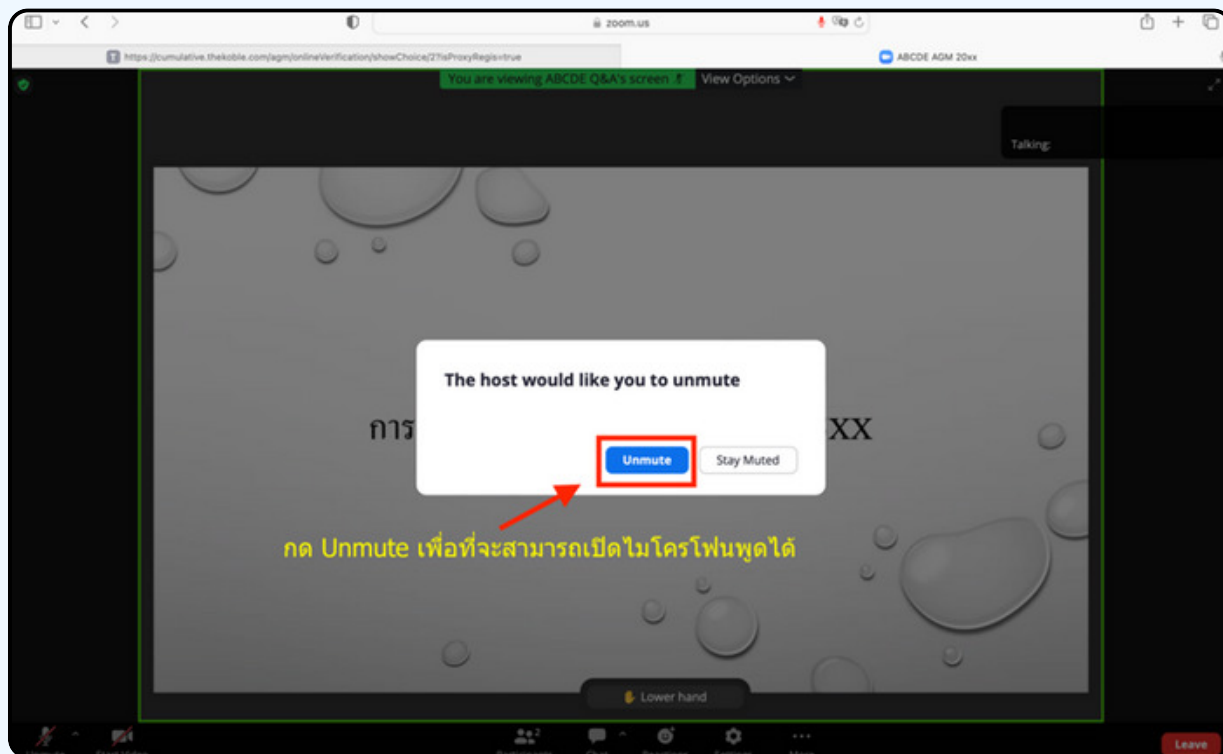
zoom.us

https://cumulative.thekoble.com/agm/onlineVerification/showChoice/2?isProxyRegis=true

ABCDE AGM 20xx

You are viewing ABCDE Q&A's screen

View Options

Talking:

การ

XX

The host would like you to unmute

Unmute

Stay Muted

กด Unmute เพื่อที่จะสามารถเปิดไมโครโฟนพูดได้

Lower hand

2

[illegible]

Leave